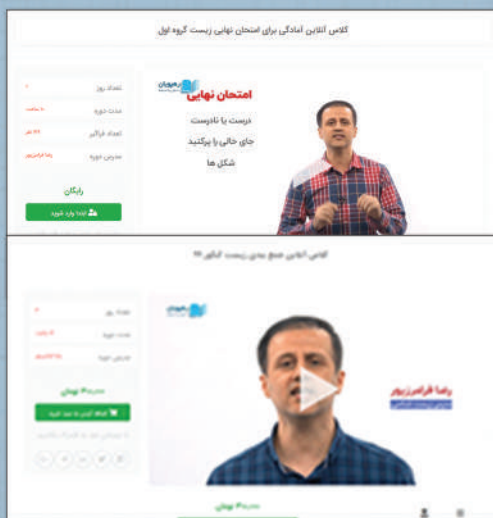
کلاس آنلاین آمادگی برای امتحان نهایی زیست گروه اول

امتحان نهایی

درست یا نادرست

جای خالی با پرکنید

شکل ها

تعداد روز

مدت دوره

تعداد فراگیر

مدرس دوره

رایگان

ابتدا وارد شوید

کلاس آنلاین جمع بندی زیست کنکور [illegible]

رضا فراهی زیور

تعداد روز

مدت دوره

مدرس دوره

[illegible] تومان

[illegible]